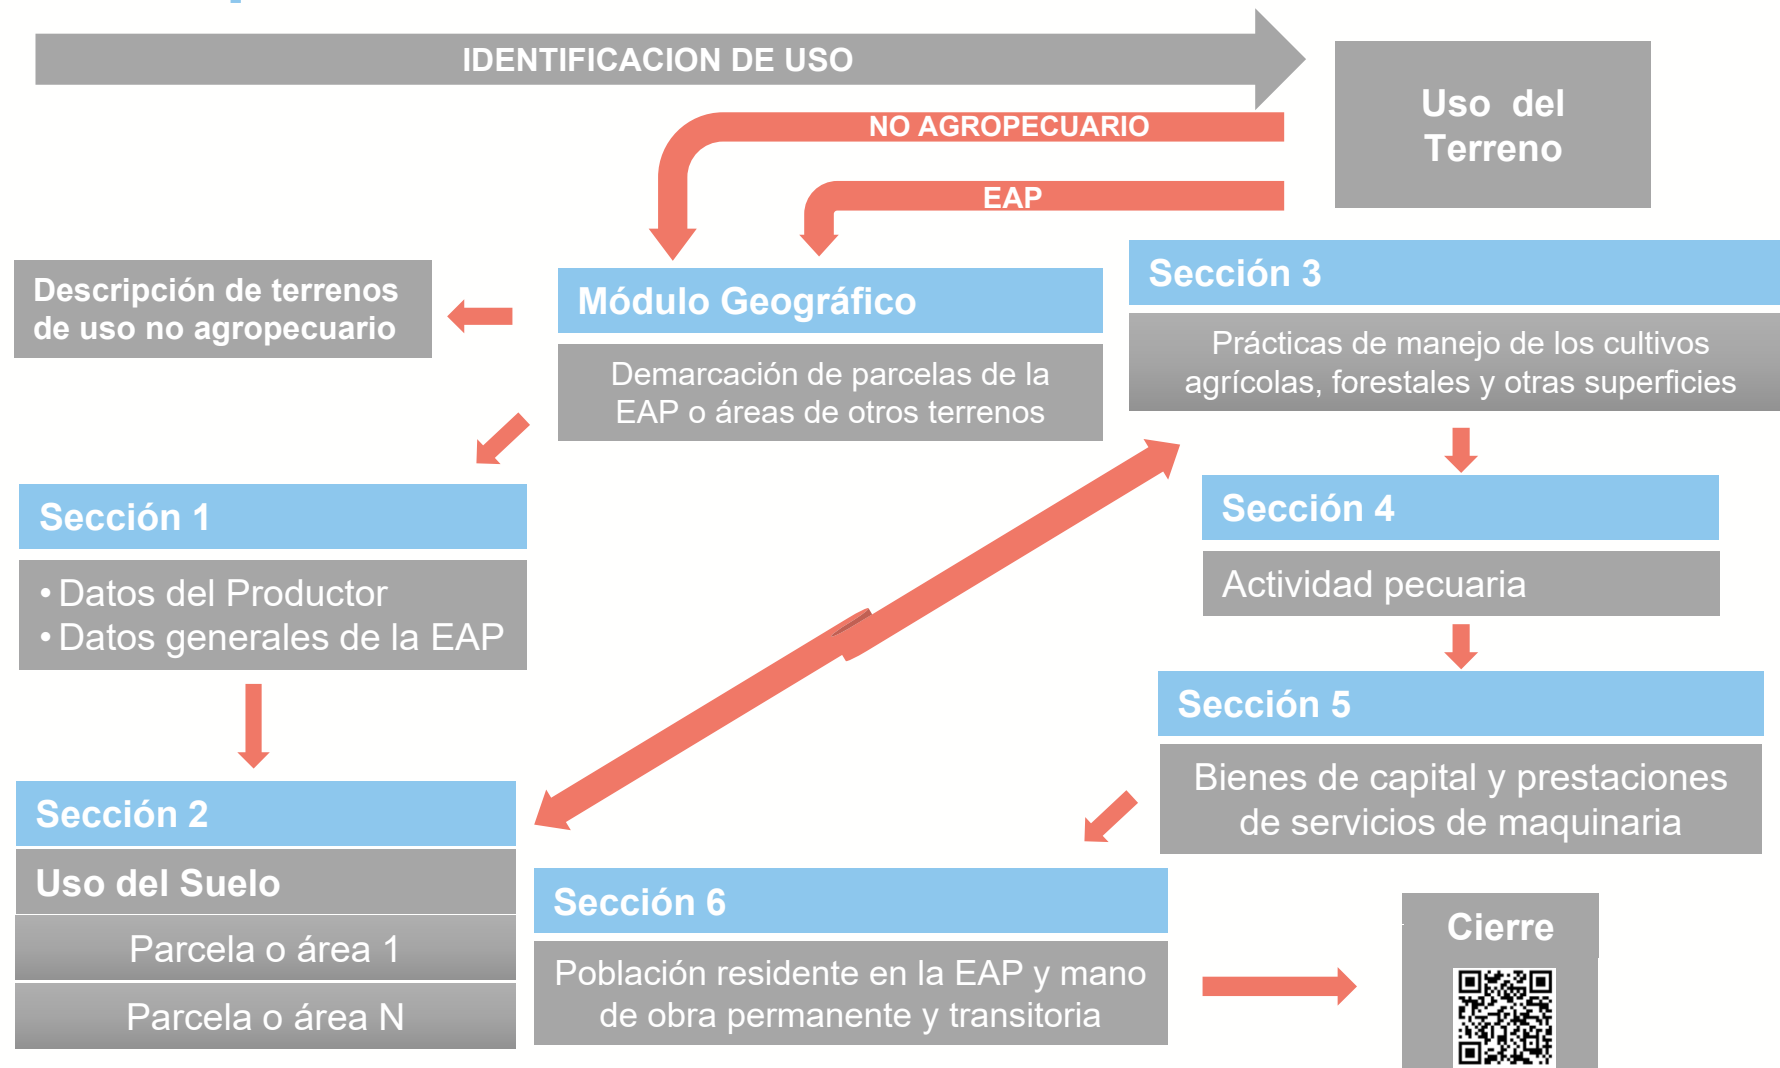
IDENTIFICACION DE USO

Uso del Terreno

NO AGROPECUARIO

EAP

Descripción de terrenos de uso no agropecuario

Módulo Geográfico

Demarcación de parcelas de la EAP o áreas de otros terrenos

Sección 3

Prácticas de manejo de los cultivos agrícolas, forestales y otras superficies

Sección 1

• Datos del Productor
• Datos generales de la EAP

Sección 4

Actividad pecuaria

Sección 5

Bienes de capital y prestaciones de servicios de maquinaria

Sección 2

Uso del Suelo

Parcela o área 1

Parcela o área N

Sección 6

Población residente en la EAP y mano de obra permanente y transitoria

Cierre